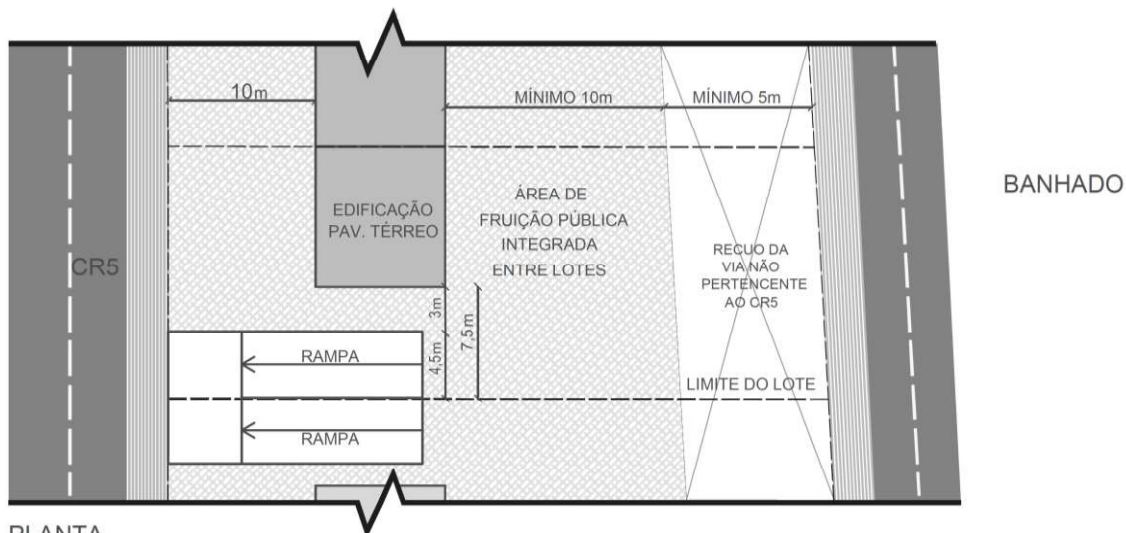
10m

MÍNIMO 10m

MÍNIMO 5m

BANHADO

CR5

EDIFICAÇÃO PAV. TÉRREO

ÁREA DE FRUIÇÃO PÚBLICA INTEGRADA ENTRE LOTES

RECUO DA VIA NÃO PERTENCENTE AO CR5

3m

4,5m

7,5m

RAMPA

LIMITE DO LOTE

RAMPA

PLANTA